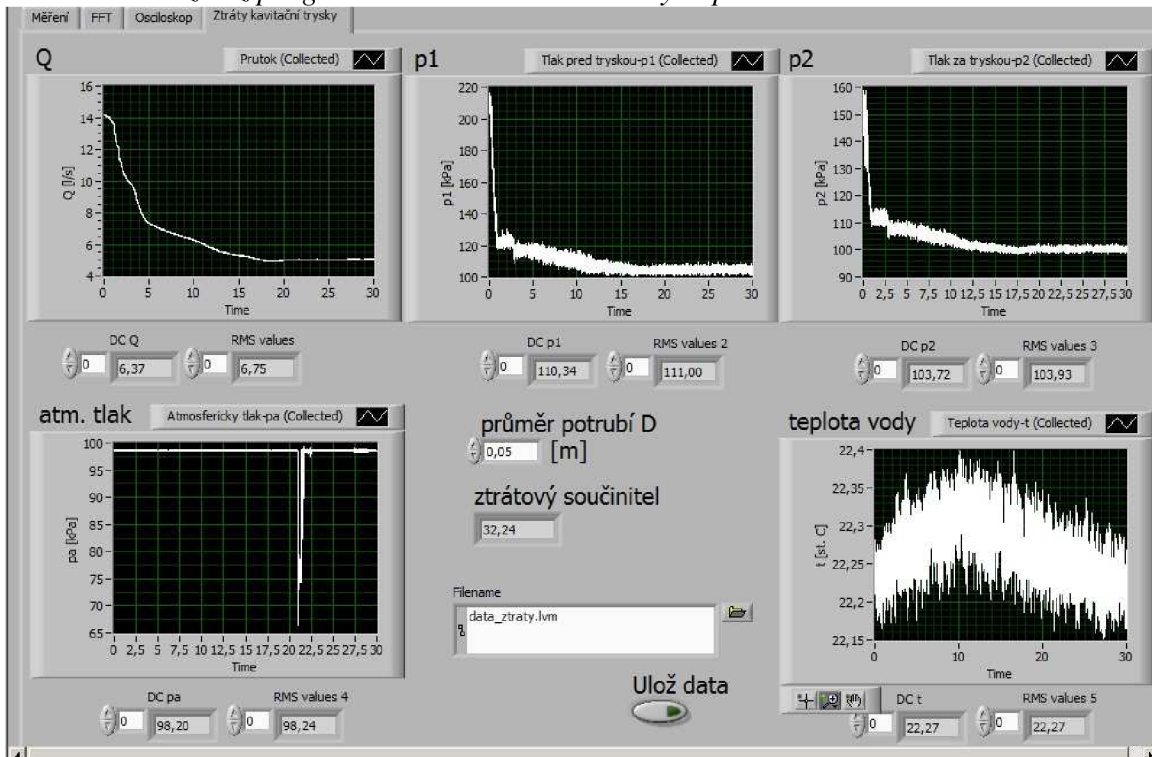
Měření | FFT | Osciloskop | Ztráty kavitační trysky

Q

Prutok (Collected)

16
14
12
10
8
6
4

Q [l/s]

0 5 10 15 20 25 30

Time

DC Q

0 6,37

RMS values

0 6,75

p1

Tlak pred tryskou-p1 (Collected)

220
200
180
160
140
120
100

p1 [kPa]

0 5 10 15 20 25 30

Time

DC p1

0 110,34

RMS values 2

0 111,00

p2

Tlak za tryskou-p2 (Collected)

160
150
140
130
120
110
100
90

p2 [kPa]

0 2,5 5 7,5 10 12,5 15 17,5 20 22,5 25 27,5 30

Time

DC p2

0 103,72

RMS values 3

0 103,93

atm. tlak

Atmosfericky tlak-pa (Collected)

100
95
90
85
80
75
70
65

pa [kPa]

0 2,5 5 7,5 10 12,5 15 17,5 20 22,5 25 27,5 30

Time

DC pa

0 98,20

RMS values 4

0 98,24

průměr potrubí D

0,05 [m]

ztrátový součinitel

32,24

Filename

data_ztraty.lvm

Ulož data

teplota vody

Teplota vody-t (Collected)

22,4
22,35
22,3
22,25
22,2
22,15

t [st. C]

0 10 20 30

Time

DC t

0 22,27

RMS values 5

0 22,27